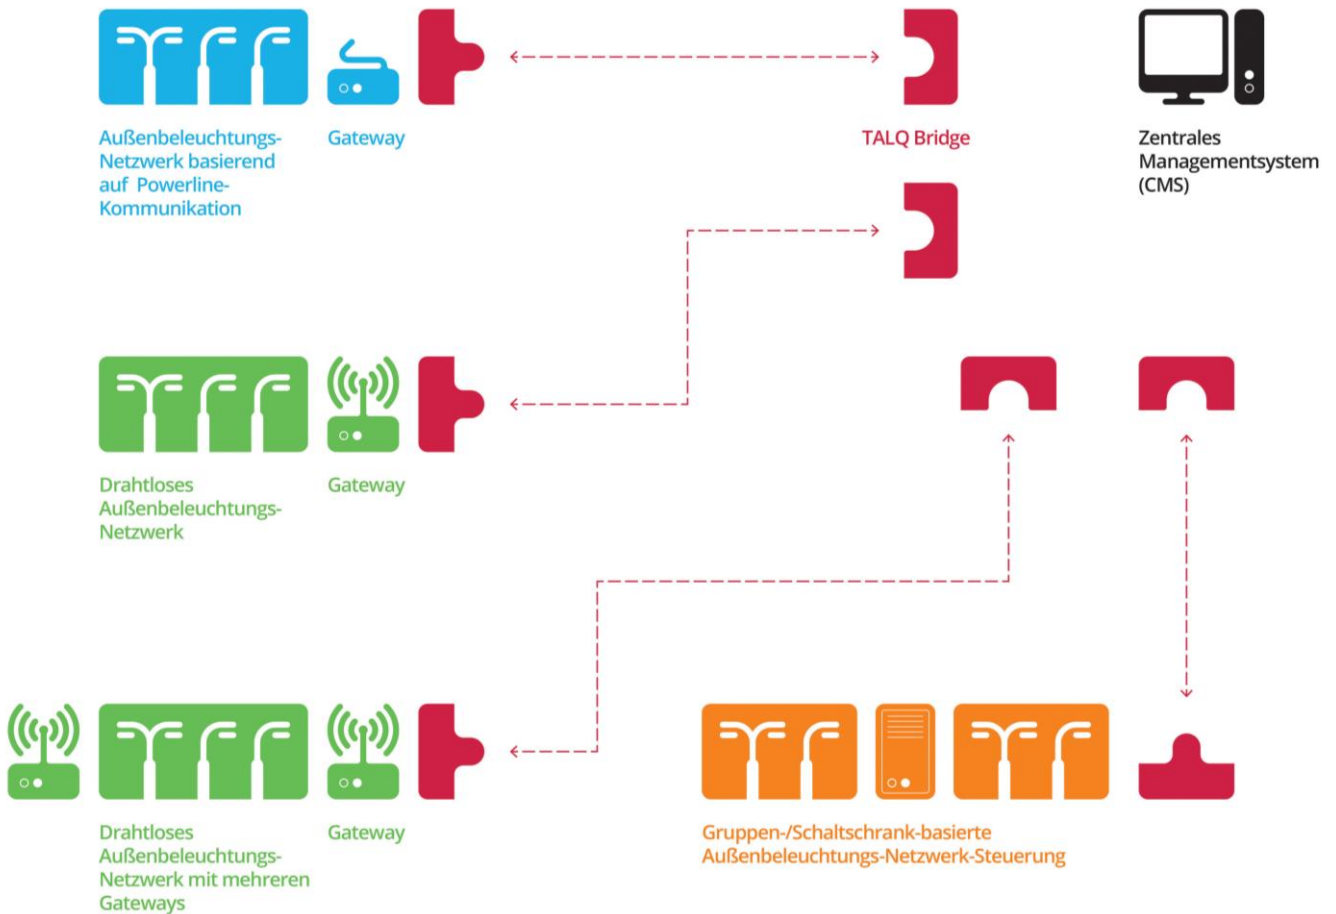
Außenbeleuchtungs-Netzwerk basierend auf Powerline-Kommunikation

Gateway

TALQ Bridge

Zentrales Managementsystem (CMS)

Drahtloses Außenbeleuchtungs-Netzwerk

Gateway

Drahtloses Außenbeleuchtungs-Netzwerk mit mehreren Gateways

Gateway

Gruppen-/Schaltschrank-basierte Außenbeleuchtungs-Netzwerk-Steuerung